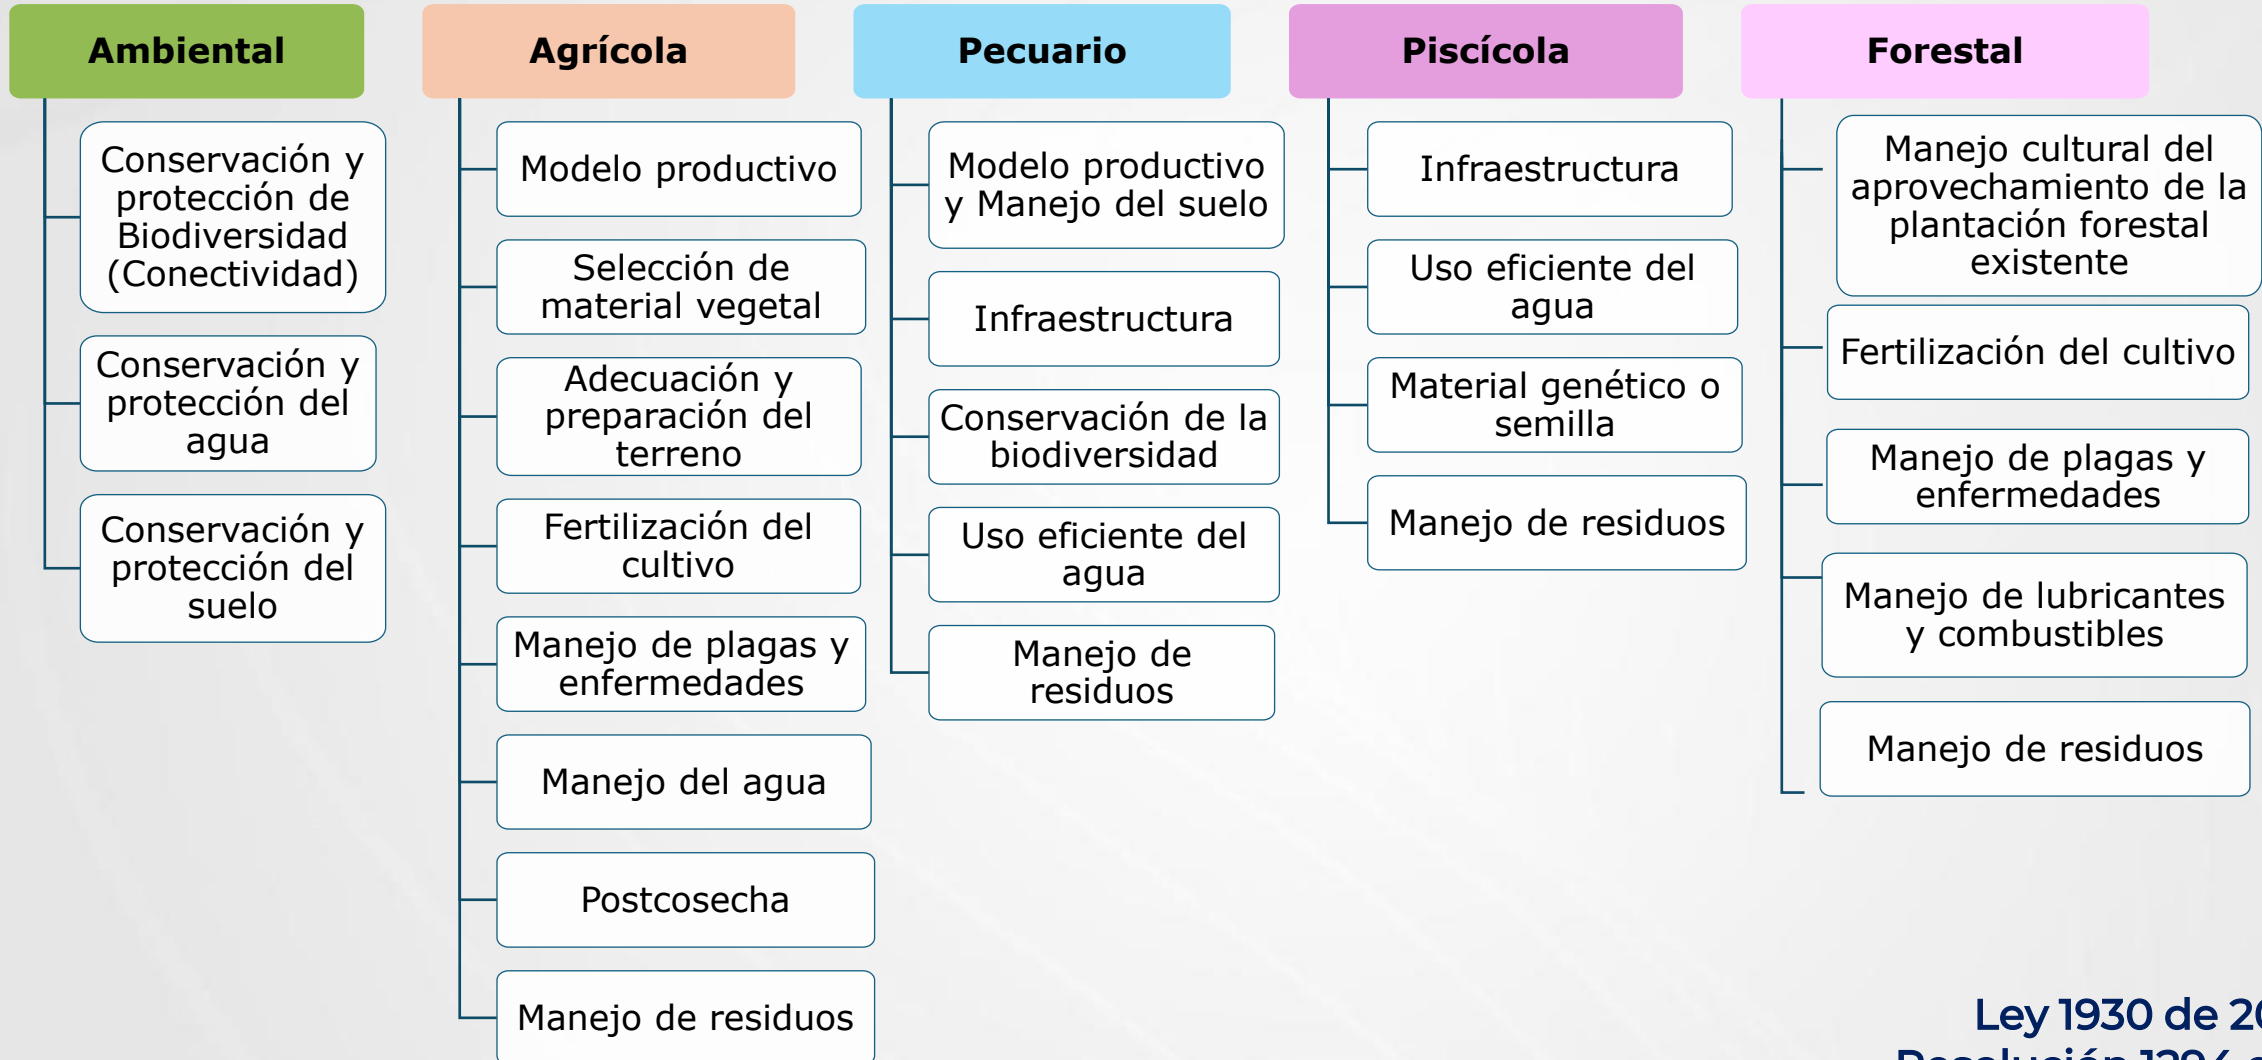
Ambiental

Conservación y protección de Biodiversidad (Conectividad)

Conservación y protección del agua

Conservación y protección del suelo

Agrícola

Modelo productivo

Selección de material vegetal

Adecuación y preparación del terreno

Fertilización del cultivo

Manejo de plagas y enfermedades

Manejo del agua

Postcosecha

Manejo de residuos

Pecuario

Modelo productivo y Manejo del suelo

Infraestructura

Conservación de la biodiversidad

Uso eficiente del agua

Manejo de residuos

Piscícola

Infraestructura

Uso eficiente del agua

Material genético o semilla

Manejo de residuos

Forestal

Manejo cultural del aprovechamiento de la plantación forestal existente

Fertilización del cultivo

Manejo de plagas y enfermedades

Manejo de lubricantes y combustibles

Manejo de residuos

Ley 1930 de 2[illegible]
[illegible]